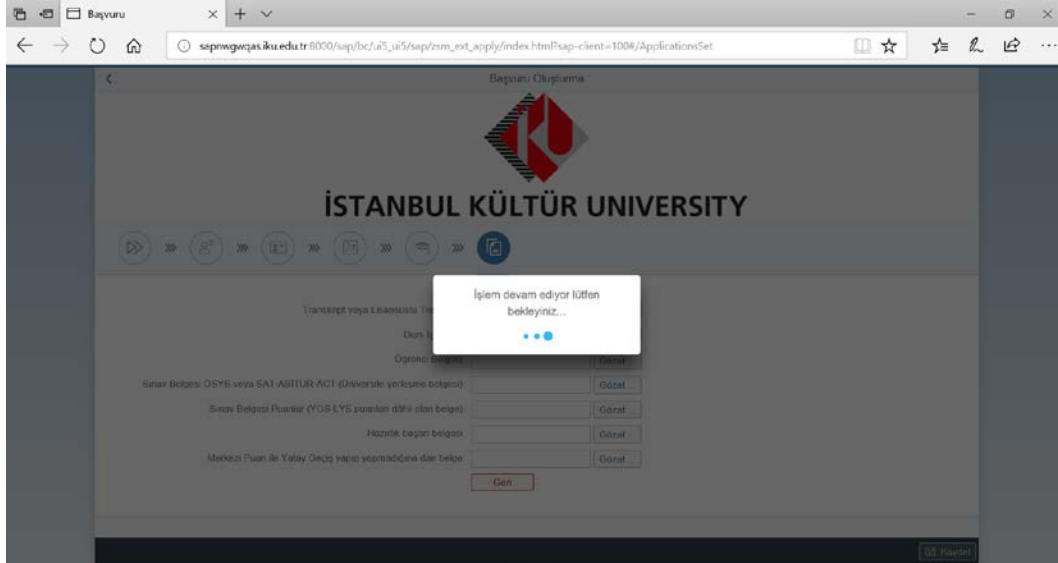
Başvuru

sapnwgwqas.iku.edu.tr:8000/sap/bc/ui5_ui5/sap/zsm_ext_apply/index.html?sap-client=100#/ApplicationsSet

Başvuru Oluşturma

İSTANBUL KÜLTÜR UNIVERSITY

İşlem devam ediyor lütfen bekleyiniz...

Transkript veya Lisansüstü Tr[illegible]

Ders İ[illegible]

Öğrenci Belgesi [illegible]

Sınav Belgesi ÖSYS veya SAT-ABITUR-ACT (Üniversite yerleşme belgesi) Gözat...

Sınav Belgesi Puanlar (YGS-LYS puanları dâhil olan belge) Gözat...

Hazırlık başarı belgesi Gözat...

Merkezi Puan ile Yatay Geçiş yapıp yapmadığına dair belge Gözat...

Geri

Kaydet